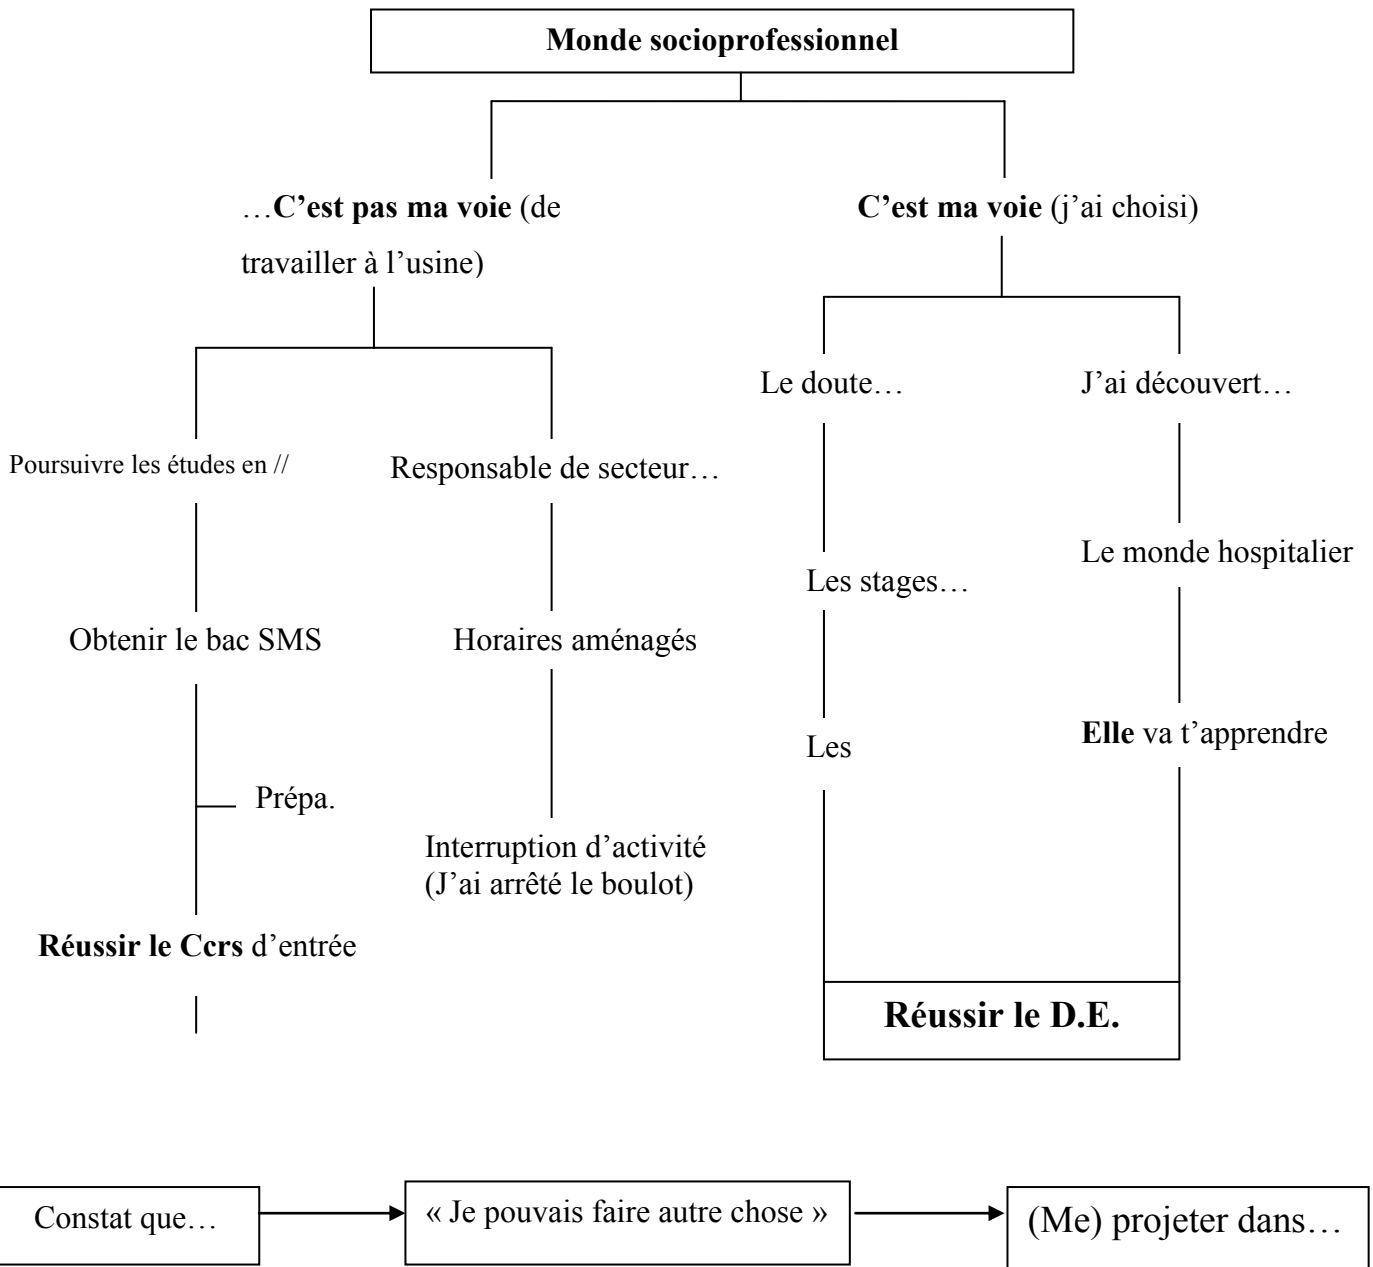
**Monde socioprofessionnel**

…**C'est pas ma voie** (de travailler à l'usine)

**C'est ma voie** (j'ai choisi)

Poursuivre les études en //

Responsable de secteur…

Obtenir le bac SMS

Horaires aménagés

Prépa.

Interruption d'activité (J'ai arrêté le boulot)

**Réussir le Ccrs** d'entrée

Le doute…

J'ai découvert…

Les stages…

Le monde hospitalier

Les

**Elle** va t'apprendre

**Réussir le D.E.**

Constat que…

« Je pouvais faire autre chose »

(Me) projeter dans…